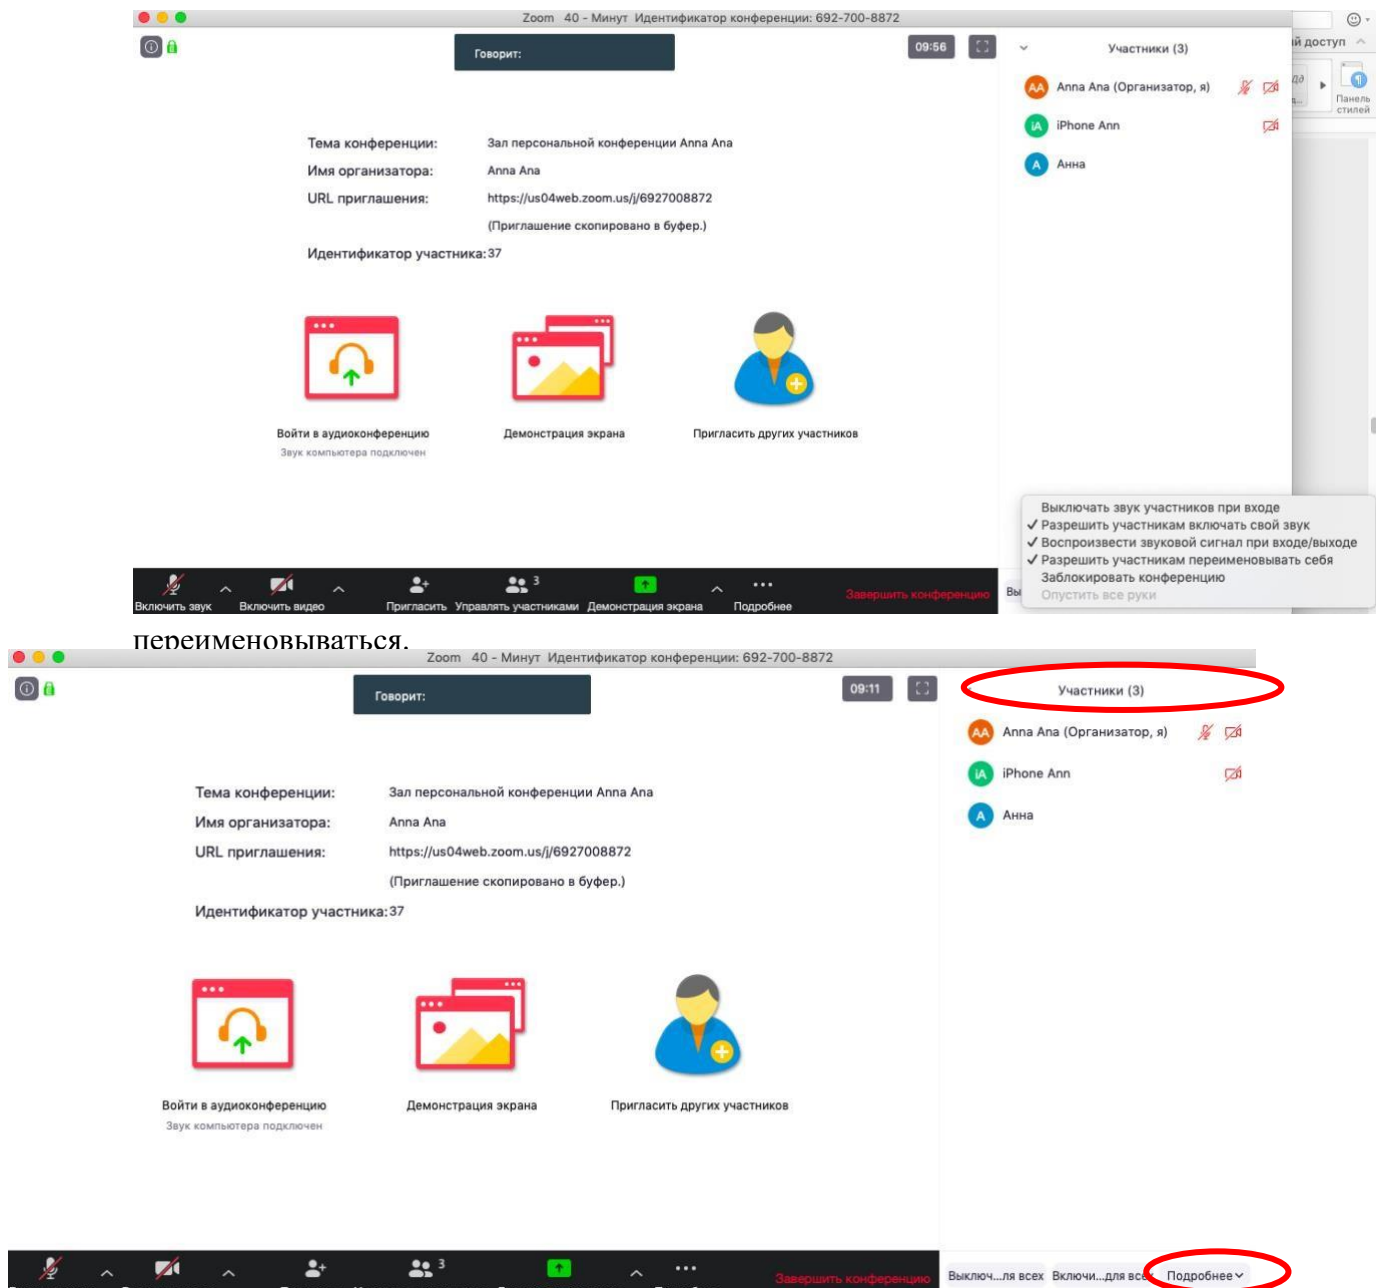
Zoom 40 - Минут Идентификатор конференции: 692-700-8872

Говорит:

09:56

Участники (3)

AA Anna Ana (Организатор, я)

iA iPhone Ann

A Анна

й доступ

Панель стилей

Тема конференции: Зал персональной конференции Anna Ana

Имя организатора: Anna Ana

URL приглашения: https://us04web.zoom.us/j/6927008872

(Приглашение скопировано в буфер.)

Идентификатор участника: 37

Войти в аудиоконференцию

Звук компьютера подключен

Демонстрация экрана

Пригласить других участников

Выключать звук участников при входе
✓ Разрешить участникам включать свой звук
✓ Воспроизвести звуковой сигнал при входе/выходе
✓ Разрешить участникам переименовывать себя
Заблокировать конференцию
Опустить все руки

Включить звук Включить видео Пригласить Управлять участниками 3 Демонстрация экрана Подробнее Завершить конференцию Вы

переименовываться.

Zoom 40 - Минут Идентификатор конференции: 692-700-8872

Говорит:

09:11

Участники (3)

AA Anna Ana (Организатор, я)

iA iPhone Ann

A Анна

Тема конференции: Зал персональной конференции Anna Ana

Имя организатора: Anna Ana

URL приглашения: https://us04web.zoom.us/j/6927008872

(Приглашение скопировано в буфер.)

Идентификатор участника: 37

Войти в аудиоконференцию

Звук компьютера подключен

Демонстрация экрана

Пригласить других участников

3

Завершить конференцию

Выключ...ля всех Включи...для всех Подробнее